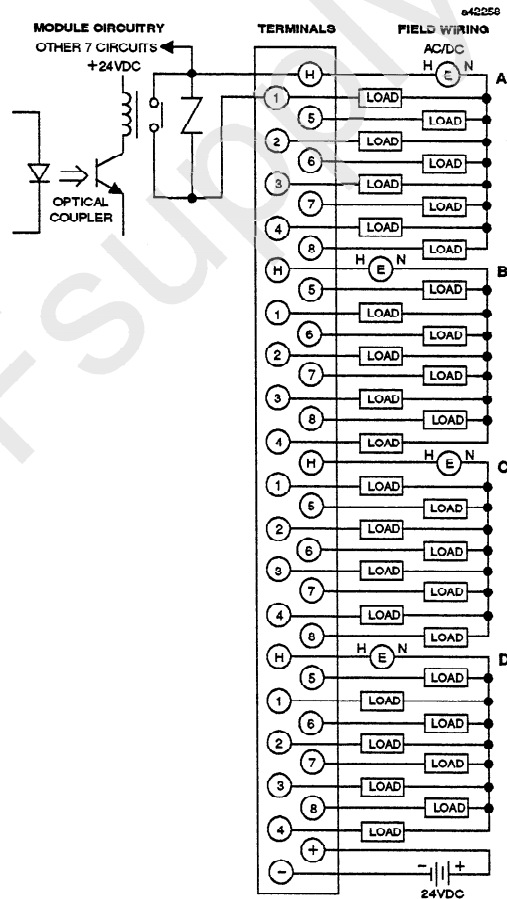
a42258

MODULE CIRCUITRY

OTHER 7 CIRCUITS

+24VDC

OPTICAL COUPLER

TERMINALS

FIELD WIRING

AC/DC

H E N

A

H
1
5
2
6
3
7
4
8

LOAD
LOAD
LOAD
LOAD
LOAD
LOAD
LOAD
LOAD

H E N

B

H
5
1
6
2
7
3
8
4

LOAD
LOAD
LOAD
LOAD
LOAD
LOAD
LOAD
LOAD

H E N

C

H
1
5
2
6
3
7
4
8

LOAD
LOAD
LOAD
LOAD
LOAD
LOAD
LOAD
LOAD

H E N

D

H
5
1
6
2
7
3
8
4

LOAD
LOAD
LOAD
LOAD
LOAD
LOAD
LOAD
LOAD

+
−

− +

24VDC